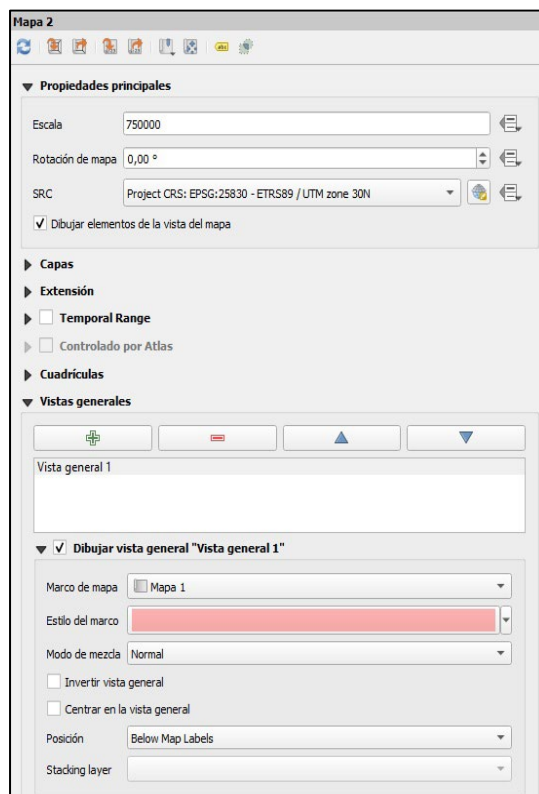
Mapa 2

Propiedades principales

Escala 750000

Rotación de mapa 0,00 °

SRC Project CRS: EPSG:25830 - ETRS89 / UTM zone 30N

Dibujar elementos de la vista del mapa

Capas

Extensión

Temporal Range

Controlado por Atlas

Cuadrículas

Vistas generales

Vista general 1

Dibujar vista general "Vista general 1"

Marco de mapa Mapa 1

Estilo del marco

Modo de mezcla Normal

Invertir vista general

Centrar en la vista general

Posición Below Map Labels

Stacking layer